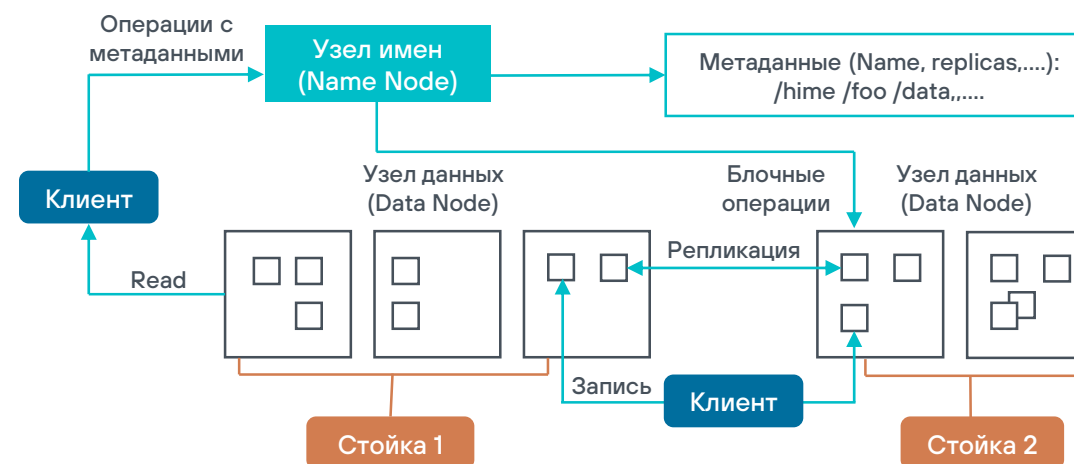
Операции с метаданными

Узел имен (Name Node)

Метаданные (Name, replicas,....): /hime /foo /data,,....

Клиент

Узел данных (Data Node)

Блочные операции

Узел данных (Data Node)

Read

Репликация

Запись

Клиент

Стойка 1

Стойка 2